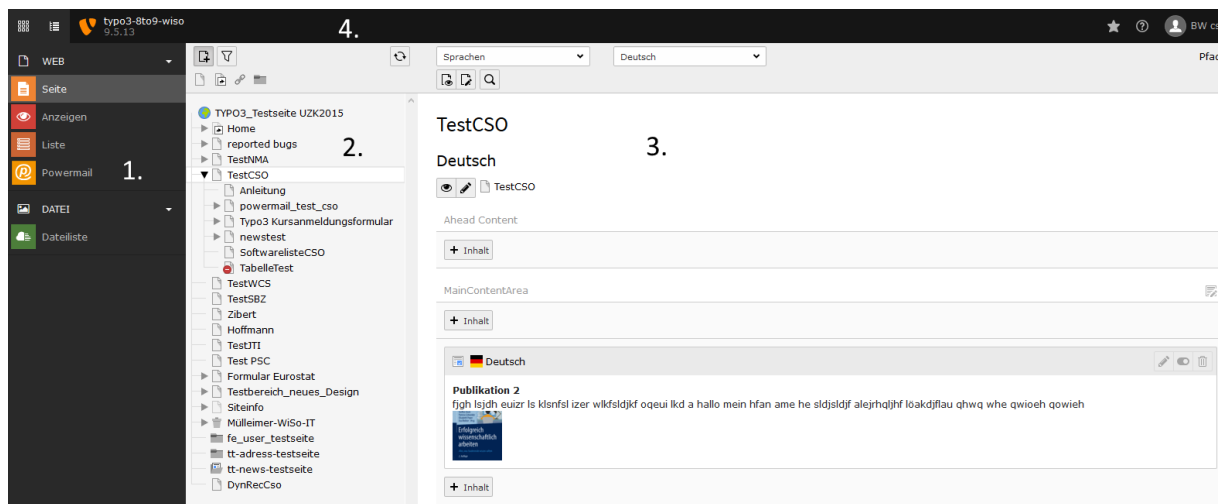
typo3-8to9-wiso
9.5.13

4.

BW cs

WEB
Seite
Anzeigen
Liste
Powermail

1.

DATEI
Dateiliste

TYPO3_Testseite UZK2015
Home
reported bugs
TestNMA
TestCSO
Anleitung
powermail_test_cso
Typo3 Kursanmeldungsformular
newstest
SoftwarelisteCSO
TabelleTest
TestWCS
TestSBZ
Zibert
Hoffmann
TestJTI
Test PSC
Formular Eurostat
Testbereich_neues_Design
Siteinfo
Mülleimer-WiSo-IT
fe_user_testseite
tt-adress-testseite
tt-news-testseite
DynRecCso

2.

Sprachen
Deutsch
Pfad

TestCSO

3.

Deutsch

TestCSO

Ahead Content

+ Inhalt

MainContentArea

+ Inhalt

Deutsch

Publikation 2
fjgh lsjdh euizr ls klsnfsl izer wlkfsldjkf oqeui lkd a hallo mein hfan ame he sldjsldjf alejrhqljhf löakdjflau qhwq whe qwioeh qowieh

Erfolgreich wissenschaftlich arbeiten

+ Inhalt